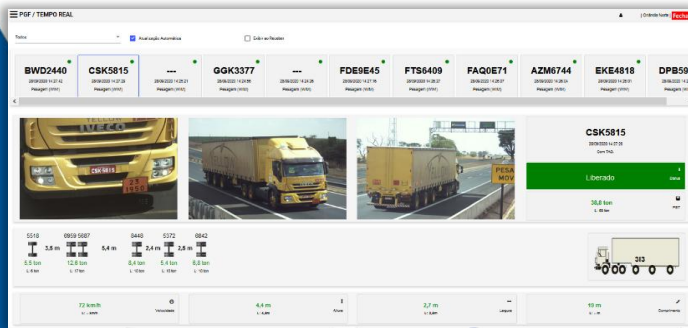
PGF / TEMPO REAL

Todos

Atualização Automática

Exibir os Recentes

| Ontário Norte | Fechar

BWD2440
29/06/2020 14:27:42
Pesagem (WIM)

CSK5815
29/06/2020 14:27:28
Pesagem (WIM)

---
29/06/2020 14:25:21
Pesagem (WIM)

GGK3377
29/06/2020 14:24:59
Pesagem (WIM)

---
29/06/2020 14:24:26
Pesagem (WIM)

FDE9E45
29/06/2020 14:21:15
Pesagem (WIM)

FTS6409
29/06/2020 14:20:37
Pesagem (WIM)

FAQ0E71
29/06/2020 14:20:07
Pesagem (WIM)

AZM6744
29/06/2020 14:20:04
Pesagem (WIM)

EKE4818
29/06/2020 14:20:01
Pesagem (WIM)

DPB59
29/06/2020 14:2
Pesagem

IVECO

CSK 5815

PESA
MOV

CSK5815
29/06/2020 14:27:28
Com TAG

Liberado

38,8 ton
L: 80 ton

5518 3,8 m 0959 5887 5,4 m 8448 2,4 m 5372 2,5 m 6842

5,5 ton
L: 6 ton

12,6 ton
L: 17 ton

8,4 ton
L: 10 ton

5,4 ton
L: 10 ton

6,8 ton
L: 10 ton

313

72 km/h
Velocidade

4,4 m
Altura

2,7 m
Largura

19 m
Comprimento